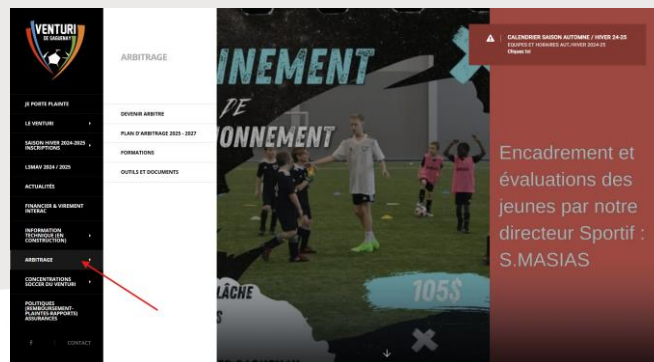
VENTURI DE SAGUENAY

JE PORTE PLAINTE

LE VENTURI

SAISON HIVER 2024-2025 INSCRIPTIONS

LSMAV 2024 / 2025

ACTUALITÉS

FINANCER & VIREMENT INTERAC

INFORMATION TECHNIQUE (EN CONSTRUCTION)

ARBITRAGE

CONCENTRATIONS SOCCER DU VENTURI

POLITIQUES (REMBOURSEMENT-PLAINTES-RAPPORTS) ASSURANCES

f

CONTACT

ARBITRAGE

DEVENIR ARBITRE

PLAN D'ARBITRAGE 2025 - 2027

FORMATIONS

OUTILS ET DOCUMENTS

INEMENT
DE
ONNEMENT

LÂCHE

105$

CALENDRIER SAISON AUTOMNE / HIVER 24-25
EQUIPES ET HORAIRES AUT./HIVER 2024-25
Cliquez ici

Encadrement et évaluations des jeunes par notre directeur Sportif : S.MASIAS